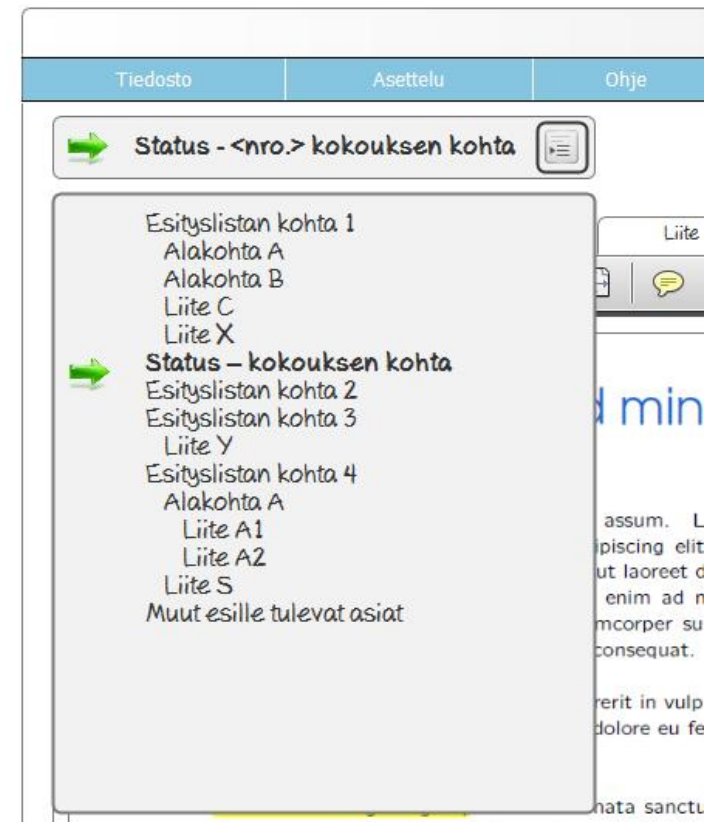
Tiedosto
Asettelu
Ohje

Status - <nro.> kokouksen kohta

Esityslistan kohta 1
Alakohta A
Alakohta B
Liite C
Liite X
Status – kokouksen kohta
Esityslistan kohta 2
Esityslistan kohta 3
Liite Y
Esityslistan kohta 4
Alakohta A
Liite A1
Liite A2
Liite S
Muut esille tulevat asiat

Liite

d min

assum. L
ipiscing elit
ut laoreet d
enim ad m
mcorper su
consequat.

rerit in vulp
dolore eu fe

nata sanctu